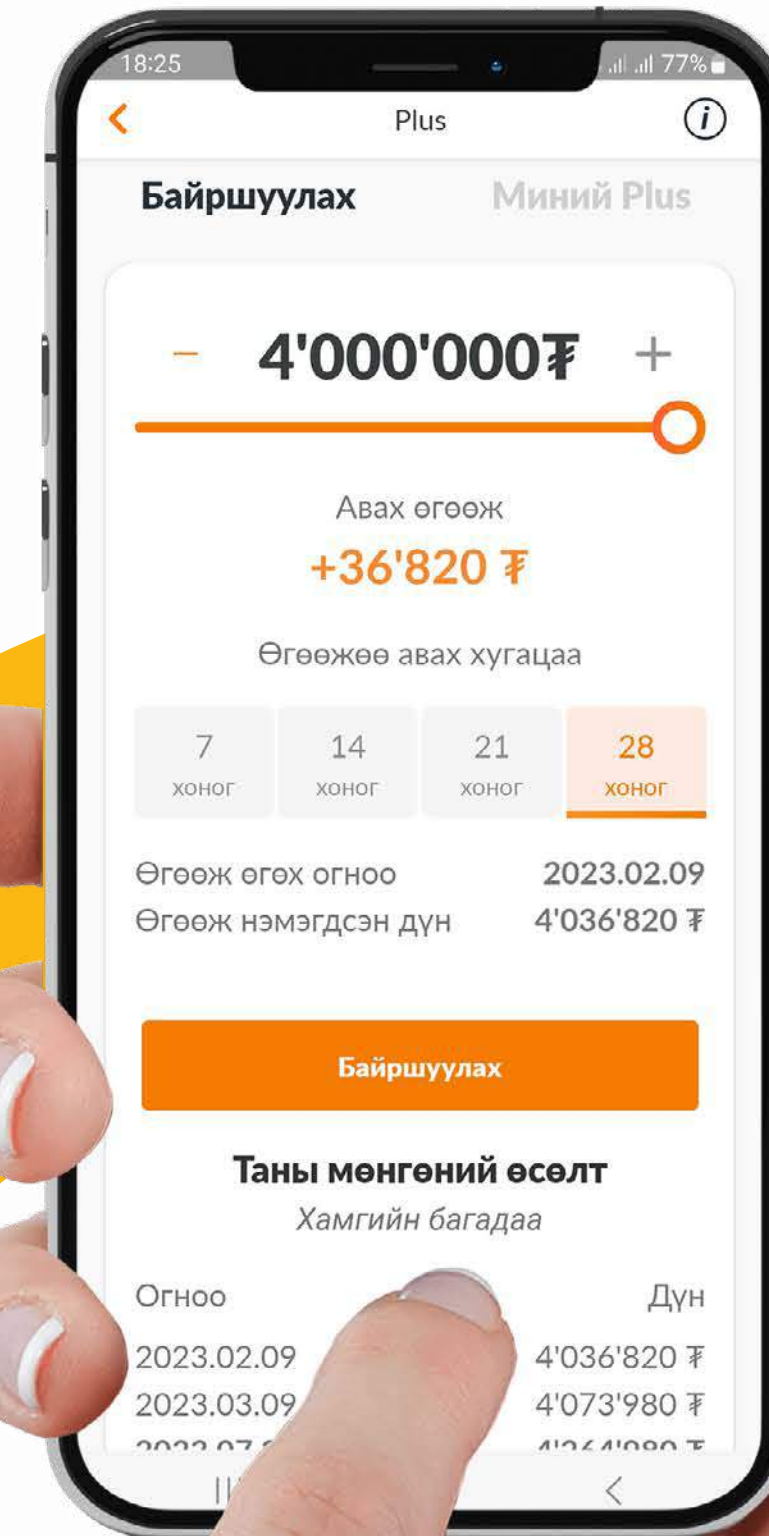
18:25 77%

<

Plus

Байршуулах Миний Plus

− 4'000'000₮ +

Авах өгөөж
+36'820 ₮

Өгөөжөө авах хугацаа

| 7 хоног | 14 хоног | 21 хоног | 28 хоног |
|---|---|---|---|

Өгөөж өгөх огноо 2023.02.09
Өгөөж нэмэгдсэн дүн 4'036'820 ₮

Байршуулах

Таны мөнгөний өсөлт
Хамгийн багадаа

| Огноо | Дүн |
|---|---|
| 2023.02.09 | 4'036'820 ₮ |
| 2023.03.09 | 4'073'980 ₮ |
| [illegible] | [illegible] |